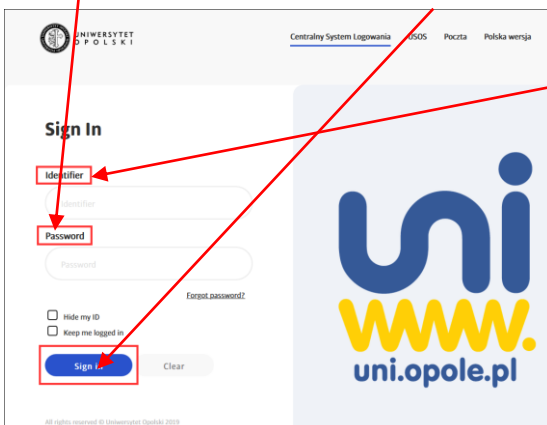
UNIWERSYTET OPOLSKI

Centralny System Logowania USOS Poczta Polska wersja

Sign In

Identifier

Identifier

Password

Password

Forgot password?

Hide my ID

Keep me logged in

Sign in

Clear

uni

www.

uni.opole.pl

All rights reserved © Uniwersytet Opolski 2019